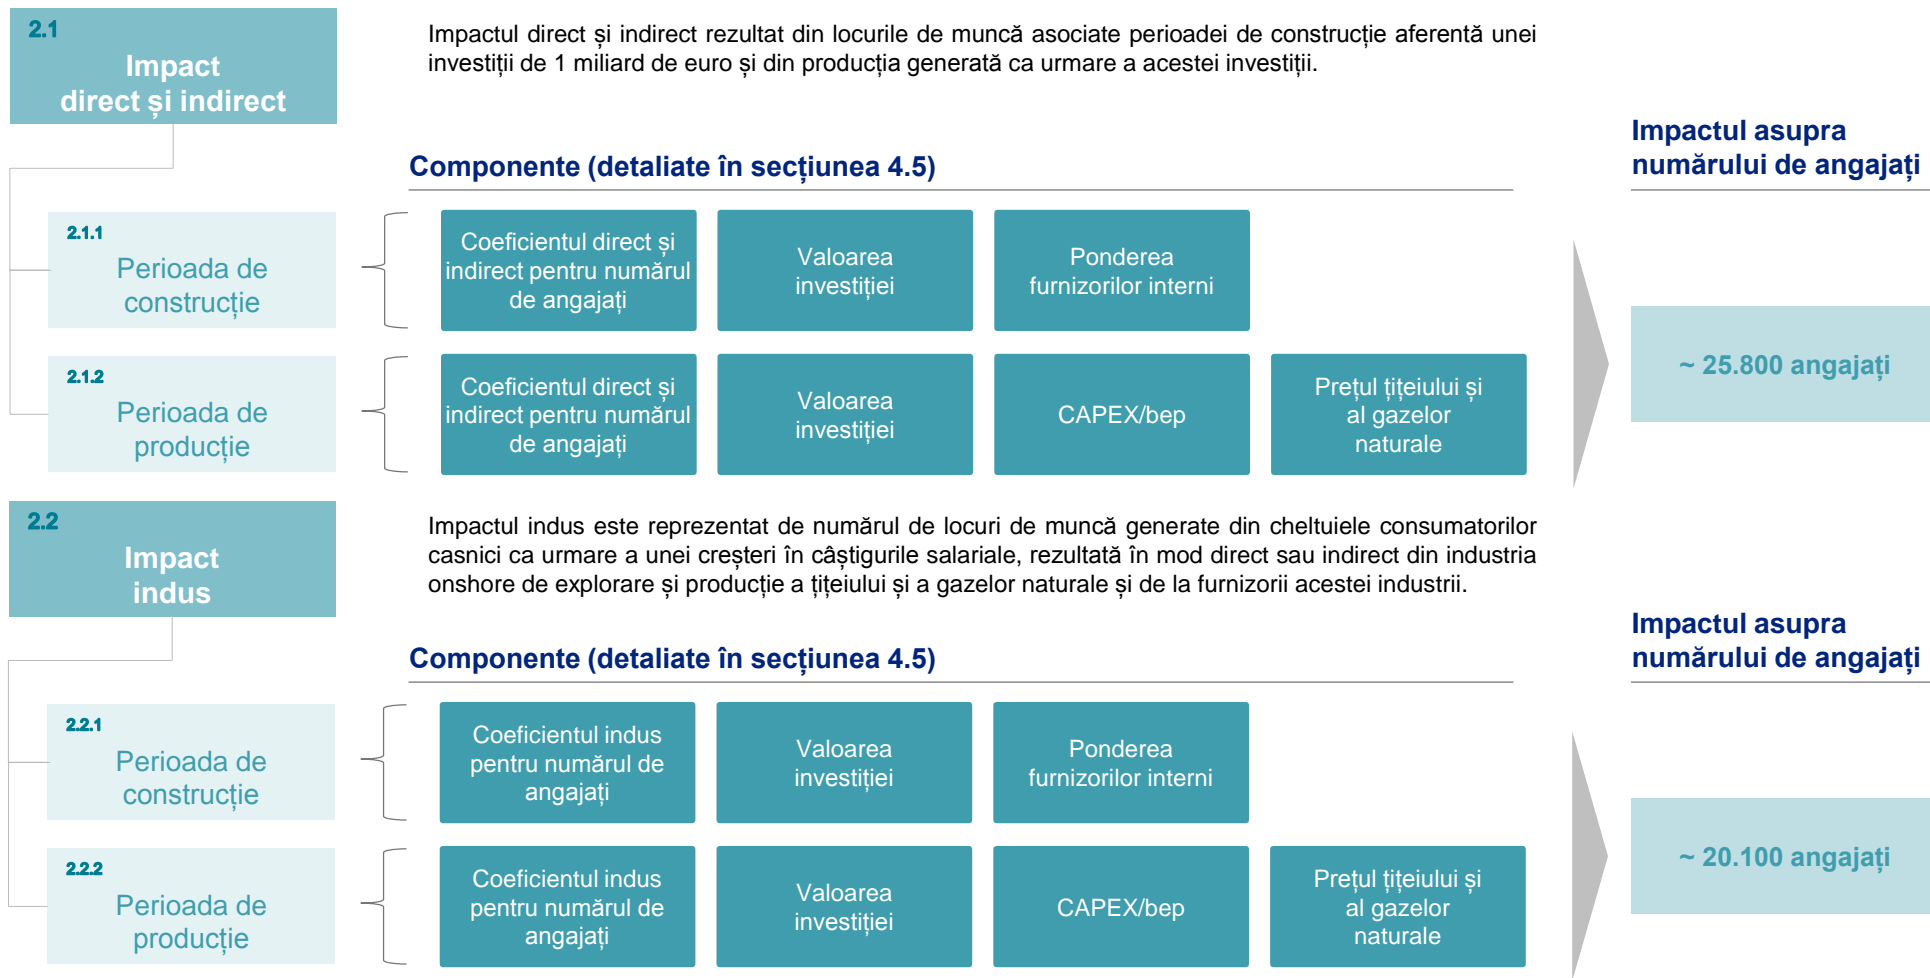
2.1
Impact direct și indirect

Impactul direct și indirect rezultat din locurile de muncă asociate perioadei de construcție aferentă unei investiții de 1 miliard de euro și din producția generată ca urmare a acestei investiții.

Impactul asupra numărului de angajați

Componente (detaliate în secțiunea 4.5)

2.1.1
Perioada de construcție

Coeficientul direct și indirect pentru numărul de angajați

Valoarea investiției

Ponderea furnizorilor interni

2.1.2
Perioada de producție

Coeficientul direct și indirect pentru numărul de angajați

Valoarea investiției

CAPEX/bep

Prețul țițeiului și al gazelor naturale

~ 25.800 angajați

2.2
Impact indus

Impactul indus este reprezentat de numărul de locuri de muncă generate din cheltuiele consumatorilor casnici ca urmare a unei creșteri în câștigurile salariale, rezultată în mod direct sau indirect din industria onshore de explorare și producție a țițeiului și a gazelor naturale și de la furnizorii acestei industrii.

Impactul asupra numărului de angajați

Componente (detaliate în secțiunea 4.5)

2.2.1
Perioada de construcție

Coeficientul indus pentru numărul de angajați

Valoarea investiției

Ponderea furnizorilor interni

2.2.2
Perioada de producție

Coeficientul indus pentru numărul de angajați

Valoarea investiției

CAPEX/bep

Prețul țițeiului și al gazelor naturale

~ 20.100 angajați